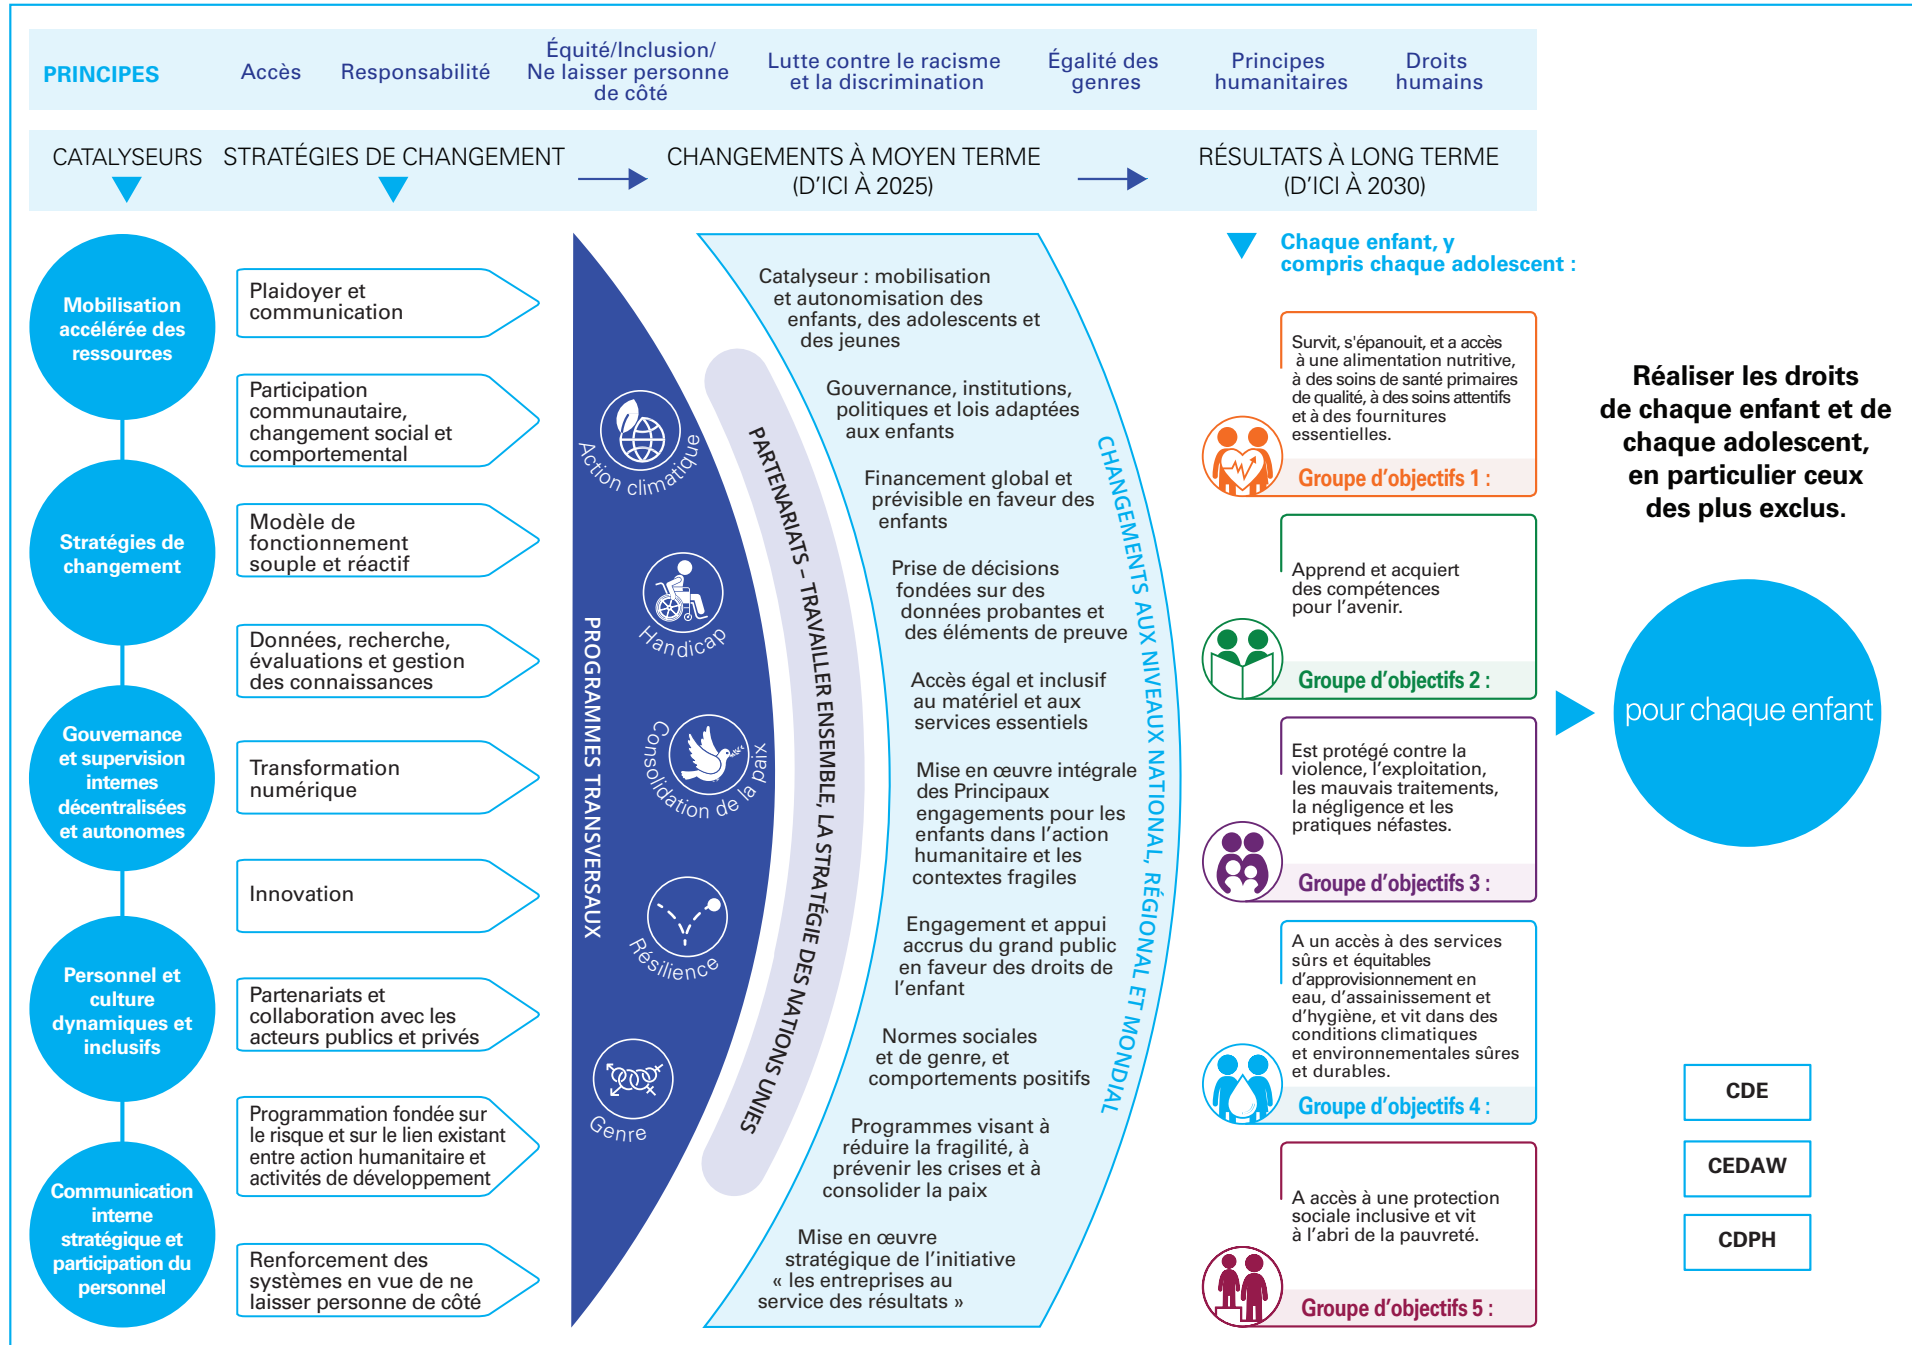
PRINCIPES Accès Responsabilité Équité/Inclusion/ Ne laisser personne de côté Lutte contre le racisme et la discrimination Égalité des genres Principes humanitaires Droits humains

CATALYSEURS STRATÉGIES DE CHANGEMENT CHANGEMENTS À MOYEN TERME (D'ICI À 2025) RÉSULTATS À LONG TERME (D'ICI À 2030)

Mobilisation accélérée des ressources

Stratégies de changement

Gouvernance et supervision internes décentralisées et autonomes

Personnel et culture dynamiques et inclusifs

Communication interne stratégique et participation du personnel

Plaidoyer et communication

Participation communautaire, changement social et comportemental

Modèle de fonctionnement souple et réactif

Données, recherche, évaluations et gestion des connaissances

Transformation numérique

Innovation

Partenariats et collaboration avec les acteurs publics et privés

Programmation fondée sur le risque et sur le lien existant entre action humanitaire et activités de développement

Renforcement des systèmes en vue de ne laisser personne de côté

PROGRAMMES TRANSVERSAUX

Action climatique

Handicap

Consolidation de la paix

Résilience

Genre

PARTENARIATS – TRAVAILLER ENSEMBLE, LA STRATÉGIE DES NATIONS UNIES

CHANGEMENTS AUX NIVEAUX NATIONAL, RÉGIONAL ET MONDIAL

Catalyseur : mobilisation et autonomisation des enfants, des adolescents et des jeunes

Gouvernance, institutions, politiques et lois adaptées aux enfants

Financement global et prévisible en faveur des enfants

Prise de décisions fondées sur des données probantes et des éléments de preuve

Accès égal et inclusif au matériel et aux services essentiels

Mise en œuvre intégrale des Principaux engagements pour les enfants dans l'action humanitaire et les contextes fragiles

Engagement et appui accrus du grand public en faveur des droits de l'enfant

Normes sociales et de genre, et comportements positifs

Programmes visant à réduire la fragilité, à prévenir les crises et à consolider la paix

Mise en œuvre stratégique de l'initiative « les entreprises au service des résultats »

Chaque enfant, y compris chaque adolescent :

Survit, s'épanouit, et a accès à une alimentation nutritive, à des soins de santé primaires de qualité, à des soins attentifs et à des fournitures essentielles.
Groupe d'objectifs 1 :

Apprend et acquiert des compétences pour l'avenir.
Groupe d'objectifs 2 :

Est protégé contre la violence, l'exploitation, les mauvais traitements, la négligence et les pratiques néfastes.
Groupe d'objectifs 3 :

A un accès à des services sûrs et équitables d'approvisionnement en eau, d'assainissement et d'hygiène, et vit dans des conditions climatiques et environnementales sûres et durables.
Groupe d'objectifs 4 :

A accès à une protection sociale inclusive et vit à l'abri de la pauvreté.
Groupe d'objectifs 5 :

Réaliser les droits de chaque enfant et de chaque adolescent, en particulier ceux des plus exclus.

pour chaque enfant

CDE

CEDAW

CDPH